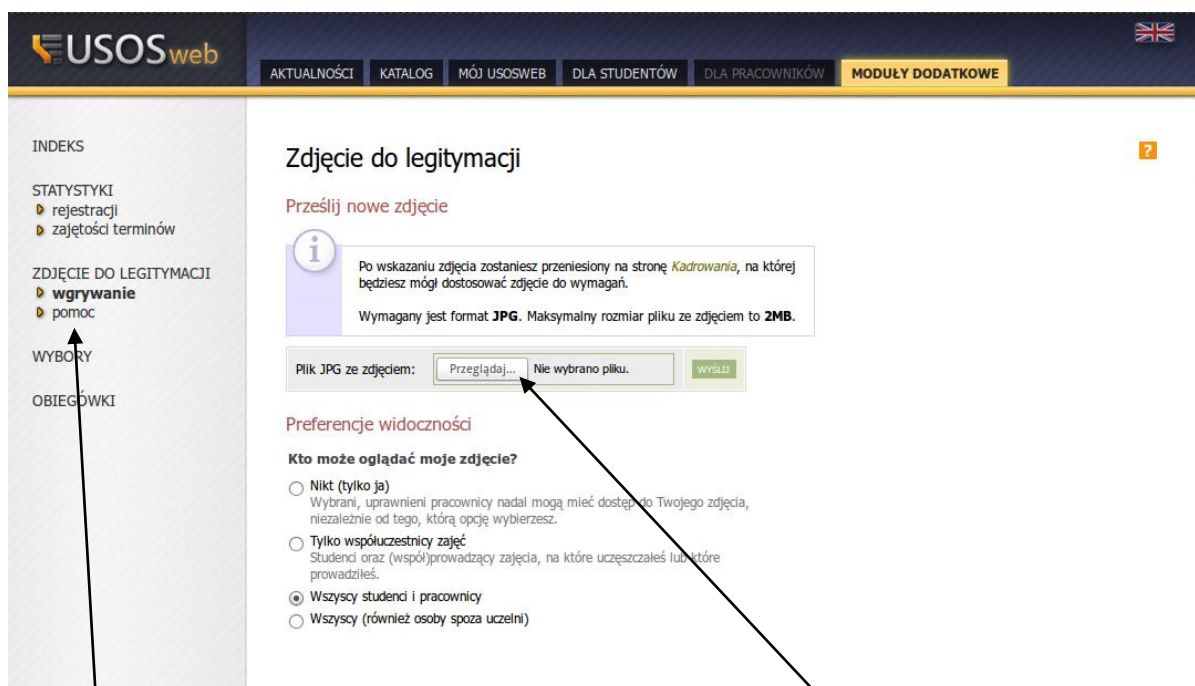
USOSweb

AKTUALNOŚCI KATALOG MÓJ USOSWEB DLA STUDENTÓW DLA PRACOWNIKÓW MODUŁY DODATKOWE

INDEKS

STATYSTYKI
rejestracji
zajętości terminów

ZDJĘCIE DO LEGITYMACJI
wgrywanie
pomoc

WYBORY

OBIEGÓWKI

Zdjęcie do legitymacji

?

Prześlij nowe zdjęcie

Po wskazaniu zdjęcia zostaniesz przeniesiony na stronę Kadrowania, na której będziesz mógł dostosować zdjęcie do wymagań.

Wymagany jest format JPG. Maksymalny rozmiar pliku ze zdjęciem to 2MB.

Plik JPG ze zdjęciem: Przeglądaj... Nie wybrano pliku. WYŚLIJ

Preferencje widoczności

Kto może oglądać moje zdjęcie?

Nikt (tylko ja)
Wybrani, uprawnieni pracownicy nadal mogą mieć dostęp do Twojego zdjęcia, niezależnie od tego, którą opcję wybierzesz.

Tylko współuczestnicy zajęć
Studenci oraz (współ)prowadzący zajęcia, na które uczęszczałeś lub które prowadziłeś.

Wszyscy studenci i pracownicy

Wszyscy (również osoby spoza uczelni)